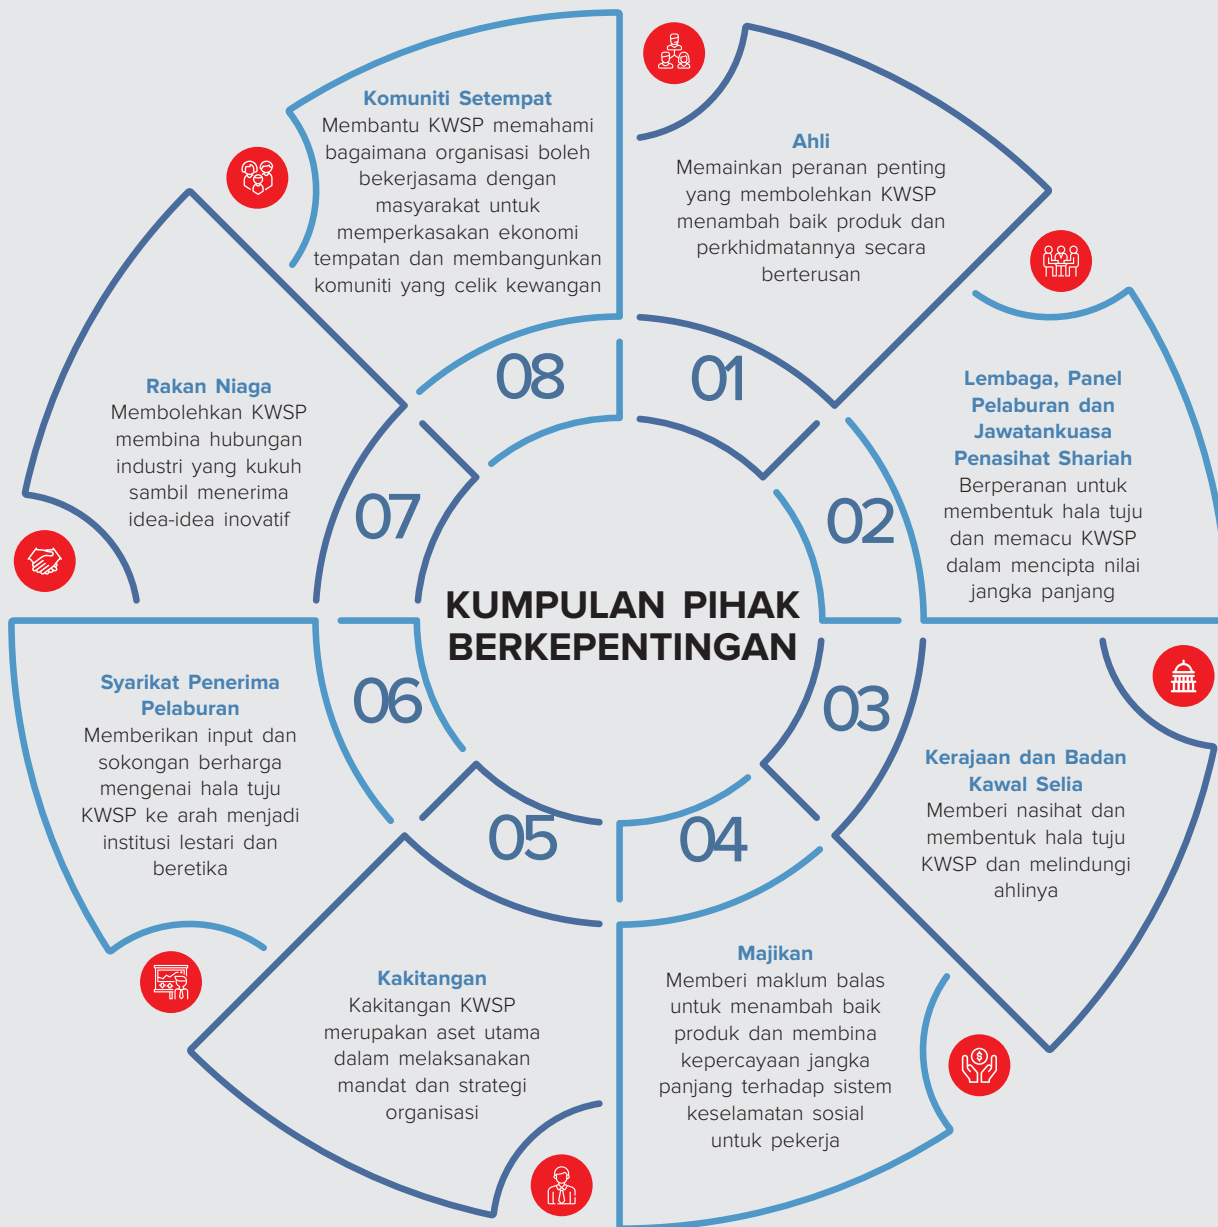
KUMPULAN PIHAK BERKEPENTINGAN

01

Ahli
Memainkan peranan penting yang membolehkan KWSP menambah baik produk dan perkhidmatannya secara berterusan

02

Lembaga, Panel Pelaburan dan Jawatankuasa Penasihat Shariah
Berperanan untuk membentuk hala tuju dan memacu KWSP dalam mencipta nilai jangka panjang

03

Kerajaan dan Badan Kawal Selia
Memberi nasihat dan membentuk hala tuju KWSP dan melindungi ahlinya

04

Majikan
Memberi maklum balas untuk menambah baik produk dan membina kepercayaan jangka panjang terhadap sistem keselamatan sosial untuk pekerja

05

Kakitangan
Kakitangan KWSP merupakan aset utama dalam melaksanakan mandat dan strategi organisasi

06

Syarikat Penerima Pelaburan
Memberikan input dan sokongan berharga mengenai hala tuju KWSP ke arah menjadi institusi lestari dan beretika

07

Rakan Niaga
Membolehkan KWSP membina hubungan industri yang kukuh sambil menerima idea-idea inovatif

08

Komuniti Setempat
Membantu KWSP memahami bagaimana organisasi boleh bekerjasama dengan masyarakat untuk memperkasakan ekonomi tempatan dan membangunkan komuniti yang celik kewangan